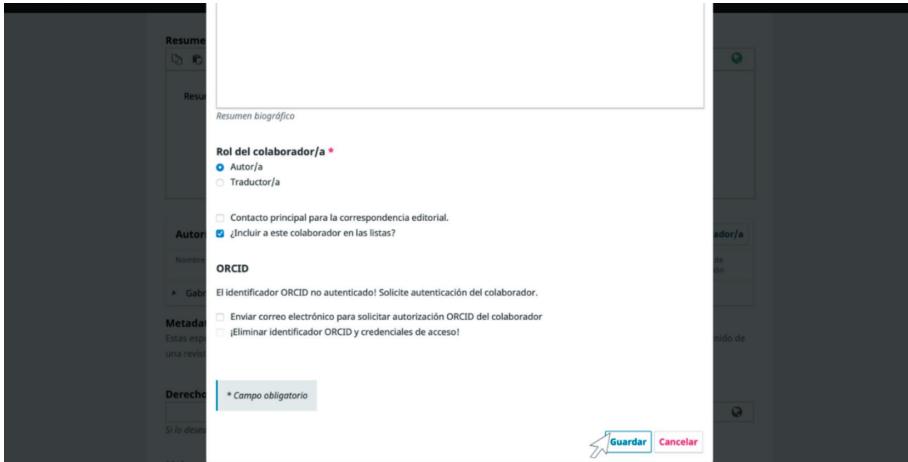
Resumen biográfico

Rol del colaborador/a *

Autor/a

Traductor/a

Contacto principal para la correspondencia editorial.

¿Incluir a este colaborador en las listas?

ORCID

El identificador ORCID no autenticado! Solicite autenticación del colaborador.

Enviar correo electrónico para solicitar autorización ORCID del colaborador

¡Eliminar identificador ORCID y credenciales de acceso!

* Campo obligatorio

Guardar Cancelar